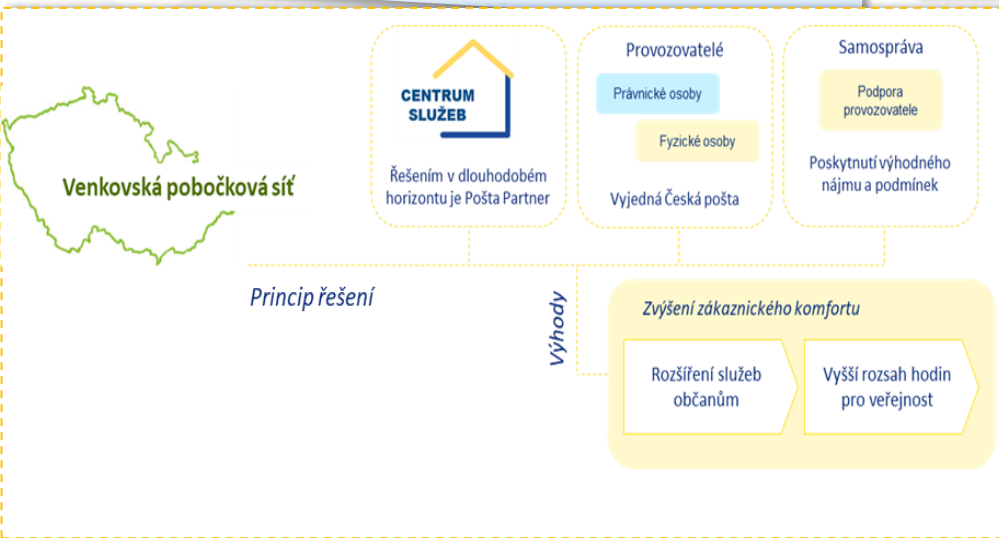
Venkovská pobočková síť

CENTRUM SLUŽEB

Řešením v dlouhodobém horizontu je Pošta Partner

Provozovatelé

Právnické osoby

Fyzické osoby

Vyjedná Česká pošta

Samospráva

Podpora provozovatele

Poskytnutí výhodného nájmu a podmínek

Princip řešení

Výhody

Zvýšení zákaznického komfortu

Rozšíření služeb občanům

Vyšší rozsah hodin pro veřejnost